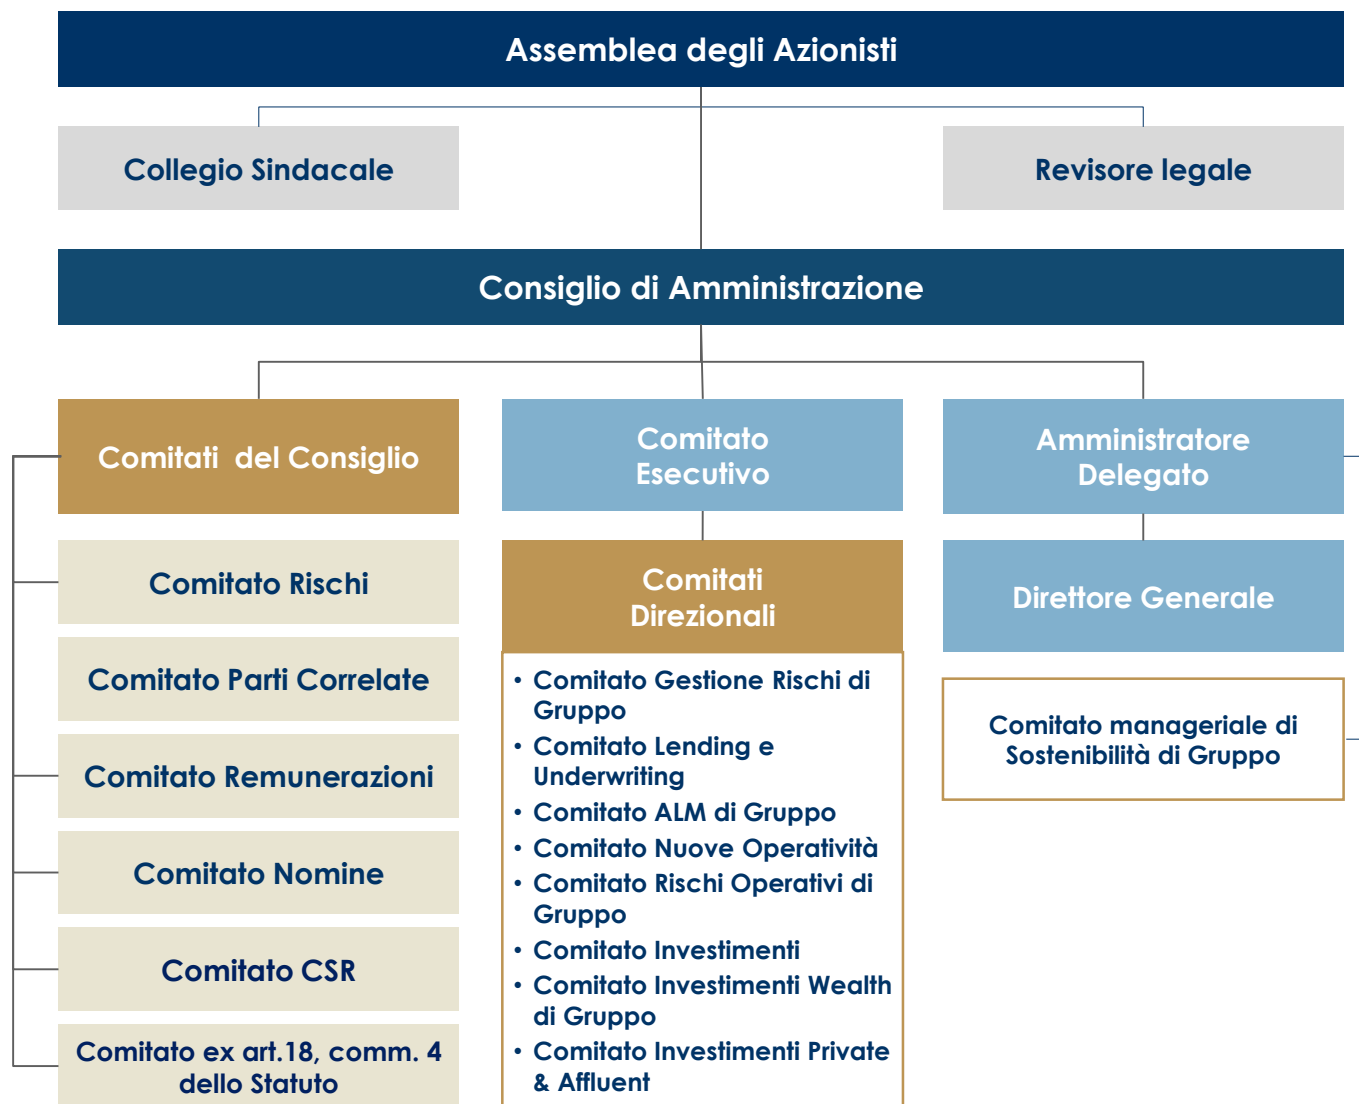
Assemblea degli Azionisti

Collegio Sindacale

Revisore legale

Consiglio di Amministrazione

Comitati del Consiglio

Comitato Esecutivo

Amministratore Delegato

Comitato Rischi

Comitato Parti Correlate

Comitato Remunerazioni

Comitato Nomine

Comitato CSR

Comitato ex art.18, comm. 4 dello Statuto

Comitati Direzionali

- Comitato Gestione Rischi di Gruppo
- Comitato Lending e Underwriting
- Comitato ALM di Gruppo
- Comitato Nuove Operatività
- Comitato Rischi Operativi di Gruppo
- Comitato Investimenti
- Comitato Investimenti Wealth di Gruppo
- Comitato Investimenti Private & Affluent

Direttore Generale

Comitato manageriale di Sostenibilità di Gruppo